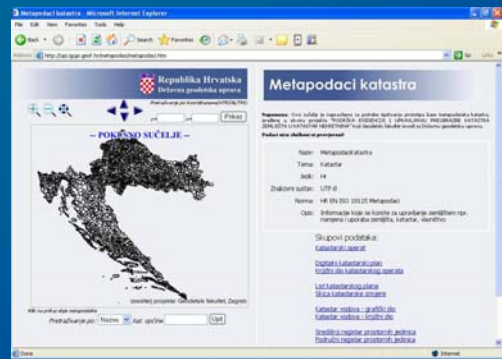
Metapodaci katastra - Microsoft Internet Explorer

File Edit View Favorites Tools Help

Back Search Favorites

Address http://sjp.igs.geof.hr/metapodaci/metapodaci.htm Go Links

Republika Hrvatska
Državna geodetska uprava

Pretraživanje po koordinatama(HTRS96/TM):

x: y: Prikaz

- POKUSNO SUČELJE -

Izvršitelj projekta: Geodetski fakultet, Zagreb

Klik na prikaz slijede metapodatke

Pretraživanje po: Nazivu Kat. općine Upit

Metapodaci katastra

Napomena: Ovo sučelje je napravljeno za potrebe ispitivanja prototipa baze metapodataka katastra, izrađenog u okviru projekta "PODRŠKA EVIDENCIJI I UPRAVLJANJU PRIJEDMAJBE KATASTRA ZEMLJIŠTA I KATASTRA NEKRETNINA" koji izvodi Geodetski fakultet za Državnu geodetsku upravu.

Podaci niže složeni su proizvoljno!

| | |
|---|---|
| Naziv: | MetapodaciKatastra |
| Tema: | Katastar |
| Jezik: | Hr |
| Znakovni sustav: | UTF-8 |
| Norma: | HR EN ISO 19115 Metapodaci |
| Opis: | Informacije koje se koriste za upravljanje zemljištem npr. namjena i uporaba zemljišta, katastar, vlasništvo |

Skupovi podataka:

Katastarski operat

Digitalni katastarski plan
Grafički dio katastarskog operata

List katastarskog plana
Skica katastarske izmjere

Katastar vodova - grafički dio
Katastar vodova - knjižni dio

Središnji registar prostornih jedinica
Područni registar prostornih jedinica

Done Internet